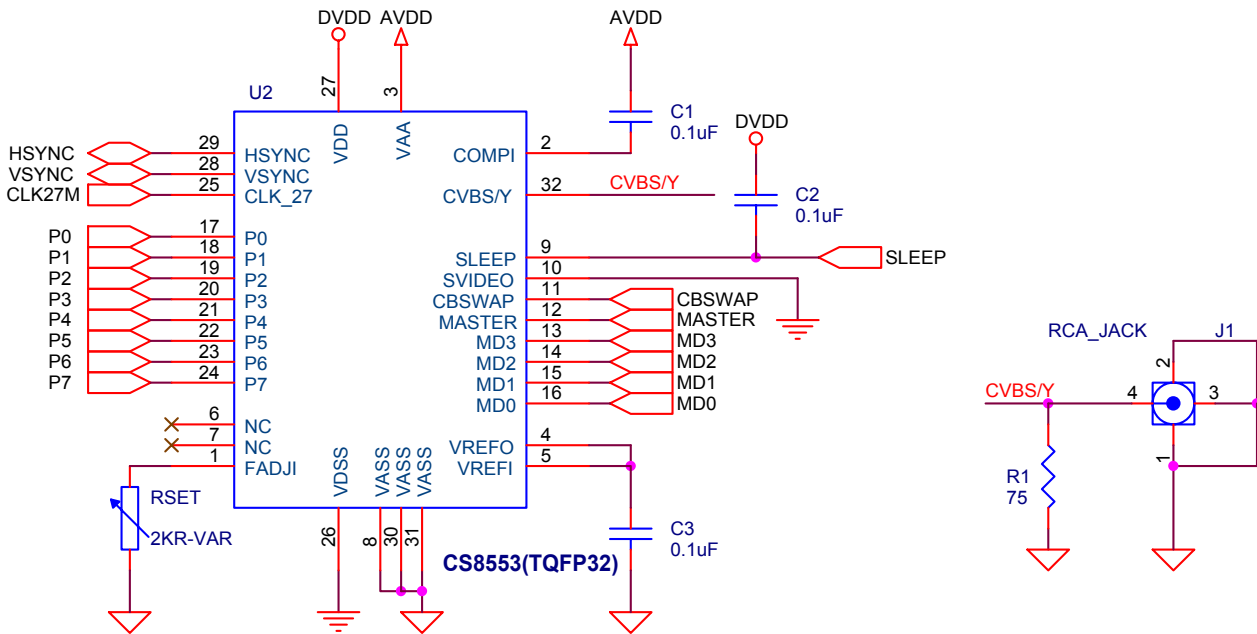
DVDD AVDD

AVDD

U2

27 3

VDD VAA

C1
0.1uF

DVDD

HSYNC 29 HSYNC
VSYNC 28 VSYNC
CLK27M 25 CLK_27

COMPI 2
CVBS/Y 32 CVBS/Y

C2
0.1uF

P0 17 P0
P1 18 P1
P2 19 P2
P3 20 P3
P4 21 P4
P5 22 P5
P6 23 P6
P7 24 P7

SLEEP 9 SLEEP
SVIDEO 10
CBSWAP 11 CBSWAP
MASTER 12 MASTER
MD3 13 MD3
MD2 14 MD2
MD1 15 MD1
MD0 16 MD0

RCA_JACK J1

CVBS/Y 4 3
2
1

R1
75

6 NC
7 NC
1 FADJI

VREFO 4
VREFI 5

VDSS VASS VASS VASS

RSET
2KR-VAR

26 8 30 31

C3
0.1uF

CS8553(TQFP32)